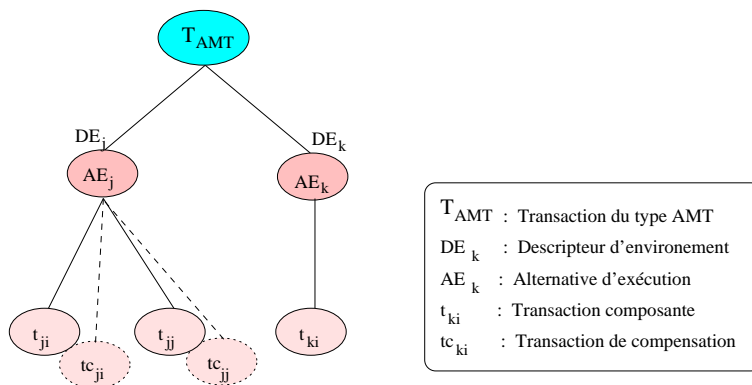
$T_{AMT}$

$DE_j$

$DE_k$

$AE_j$

$AE_k$

$t_{ji}$

$tc_{ji}$

$t_{jj}$

$tc_{jj}$

$t_{ki}$

$T_{AMT}$ : Transaction du type AMT
$DE_k$ : Descripteur d'environement
$AE_k$ : Alternative d'exécution
$t_{ki}$ : Transaction composante
$tc_{ki}$ : Transaction de compensation